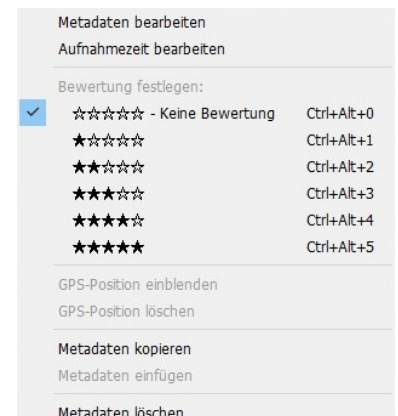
Metadaten bearbeiten
Aufnahmezeit bearbeiten

Bewertung festlegen:

✓ ☆☆☆☆☆ - Keine Bewertung Ctrl+Alt+0
★☆☆☆☆ Ctrl+Alt+1
★★☆☆☆ Ctrl+Alt+2
★★★☆☆ Ctrl+Alt+3
★★★★☆ Ctrl+Alt+4
★★★★★ Ctrl+Alt+5

GPS-Position einblenden
GPS-Position löschen

Metadaten kopieren
Metadaten einfügen

Metadaten löschen